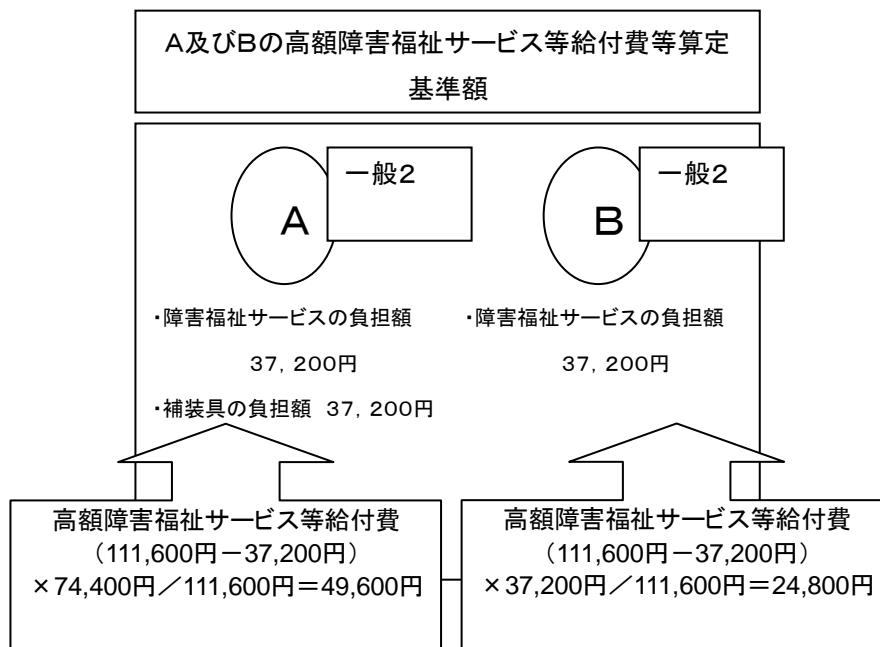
A及びBの高額障害福祉サービス等給付費等算定基準額

一般2

A

一般2

B

・障害福祉サービスの負担額

37，200円

・補装具の負担額 37，200円

・障害福祉サービスの負担額

37，200円

高額障害福祉サービス等給付費
（111,600円－37,200円）
×74,400円／111,600円＝49,600円

高額障害福祉サービス等給付費
（111,600円－37,200円）
×37,200円／111,600円＝24,800円